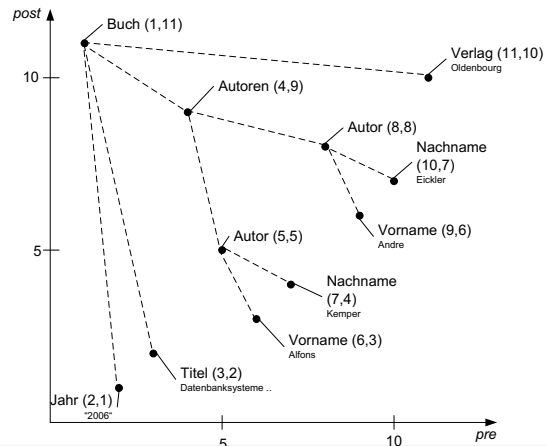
post

10

5

Buch (1,11)

Verlag (11,10)
Oldenbourg

Autoren (4,9)

Autor (8,8)

Nachname (10,7)
Eickler

Vorname (9,6)
Andre

Autor (5,5)

Nachname (7,4)
Kemper

Vorname (6,3)
Alfons

Titel (3,2)
Datenbanksysteme ..

Jahr (2,1)
"2006"

5

10

pre